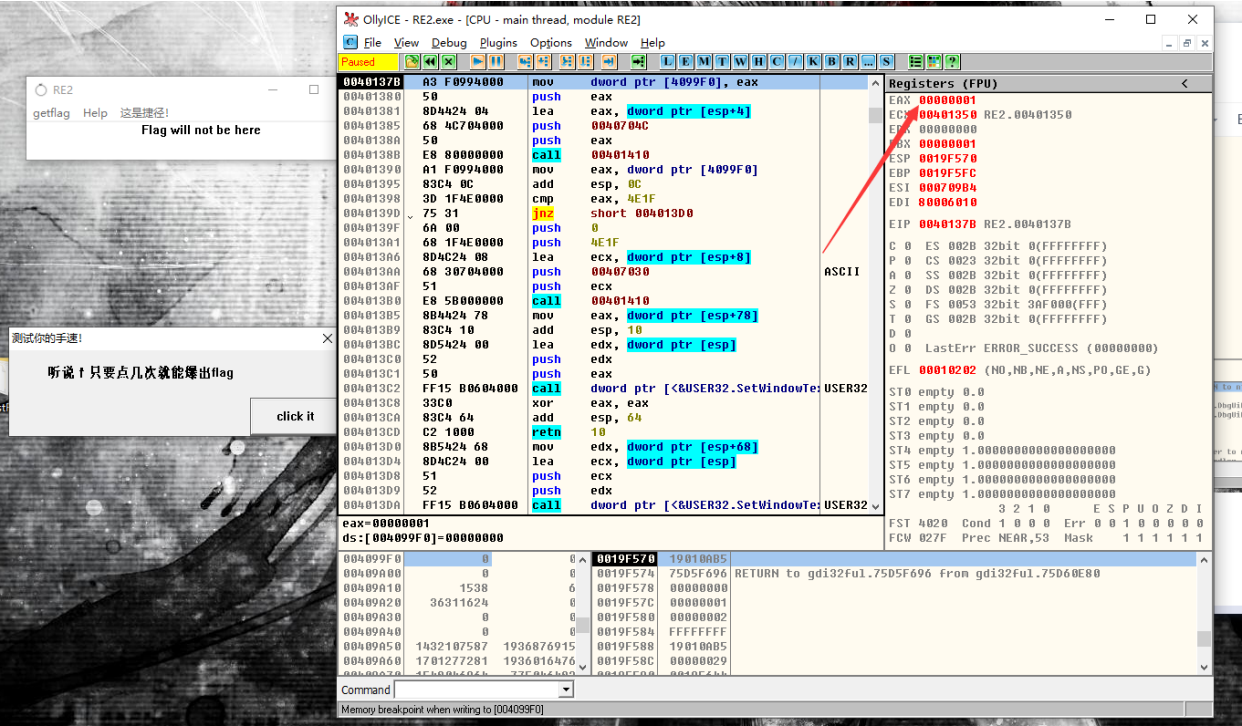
RE2
getflag Help 这是捷径!
Flag will not be here

测试你的手速!
听说！只要点几次就能爆出flag
click it

OllyICE - RE2.exe - [CPU - main thread, module RE2]
File View Debug Plugins Options Window Help
Paused
L E M T W H C / K B R ... S

| Address | Hex | Instr | Operand | Comment |
|---|---|---|---|---|
| 0040137B | A3 F0994000 | mov | dword ptr [4099F0], eax | |
| 00401380 | 50 | push | eax | |
| 00401381 | 8D4424 04 | lea | eax, dword ptr [esp+4] | |
| 00401385 | 68 4C704000 | push | 0040704C | |
| 0040138A | 50 | push | eax | |
| 0040138B | E8 80000000 | call | 00401410 | |
| 00401390 | A1 F0994000 | mov | eax, dword ptr [4099F0] | |
| 00401395 | 83C4 0C | add | esp, 0C | |
| 00401398 | 3D 1F4E0000 | cmp | eax, 4E1F | |
| 0040139D | 75 31 | jnz | short 004013D0 | |
| 0040139F | 6A 00 | push | 0 | |
| 004013A1 | 68 1F4E0000 | push | 4E1F | |
| 004013A6 | 8D4C24 08 | lea | ecx, dword ptr [esp+8] | |
| 004013AA | 68 30704000 | push | 00407030 | ASCII |
| 004013AF | 51 | push | ecx | |
| 004013B0 | E8 5B000000 | call | 00401410 | |
| 004013B5 | 8B4424 78 | mov | eax, dword ptr [esp+78] | |
| 004013B9 | 83C4 10 | add | esp, 10 | |
| 004013BC | 8D5424 00 | lea | edx, dword ptr [esp] | |
| 004013C0 | 52 | push | edx | |
| 004013C1 | 50 | push | eax | |
| 004013C2 | FF15 B0604000 | call | dword ptr [<&USER32.SetWindowTe: | USER32 |
| 004013C8 | 33C0 | xor | eax, eax | |
| 004013CA | 83C4 64 | add | esp, 64 | |
| 004013CD | C2 1000 | retn | 10 | |
| 004013D0 | 8B5424 68 | mov | edx, dword ptr [esp+68] | |
| 004013D4 | 8D4C24 00 | lea | ecx, dword ptr [esp] | |
| 004013D8 | 51 | push | ecx | |
| 004013D9 | 52 | push | edx | |
| 004013DA | FF15 B0604000 | call | dword ptr [<&USER32.SetWindowTe: | USER32 |

eax=00000001
ds:[004099F0]=00000000

Registers (FPU)
EAX 00000001
ECX 00401350 RE2.00401350
EDX 00000000
EBX 00000001
ESP 0019F570
EBP 0019F5FC
ESI 000709B4
EDI 80006010

EIP 0040137B RE2.0040137B

C 0 ES 002B 32bit 0(FFFFFFFF)
P 0 CS 0023 32bit 0(FFFFFFFF)
A 0 SS 002B 32bit 0(FFFFFFFF)
Z 0 DS 002B 32bit 0(FFFFFFFF)
S 0 FS 0053 32bit 3AF000(FFF)
T 0 GS 002B 32bit 0(FFFFFFFF)
D 0
O 0 LastErr ERROR_SUCCESS (00000000)

EFL 00010202 (NO,NB,NE,A,NS,PO,GE,G)

ST0 empty 0.0
ST1 empty 0.0
ST2 empty 0.0
ST3 empty 0.0
ST4 empty 1.0000000000000000000
ST5 empty 1.0000000000000000000
ST6 empty 1.0000000000000000000
ST7 empty 1.0000000000000000000
3 2 1 0 E S P U O Z D I
FST 4020 Cond 1 0 0 0 Err 0 0 1 0 0 0 0 0
FCW 027F Prec NEAR,53 Mask 1 1 1 1 1 1

| Address | Value | Value |
|---|---|---|
| 004099F0 | 0 | 0 |
| 00409A00 | 0 | 0 |
| 00409A10 | 1538 | 6 |
| 00409A20 | 36311624 | 0 |
| 00409A30 | 0 | 0 |
| 00409A40 | 0 | 0 |
| 00409A50 | 1432107587 | 1936876915 |
| 00409A60 | 1701277281 | 1936016476 |

0019F570 19010AB5
0019F574 75D5F696 RETURN to gdi32ful.75D5F696 from gdi32ful.75D60E80
0019F578 00000000
0019F57C 00000001
0019F580 00000002
0019F584 FFFFFFFF
0019F588 19010AB5
0019F58C 00000029

Command
Memory breakpoint when writing to [004099F0]